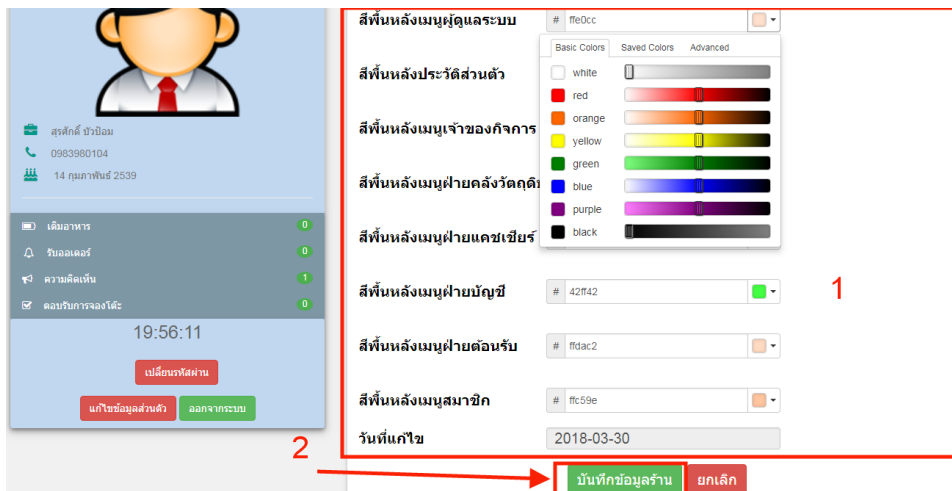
สุรศักดิ์ บัวน้อม
0983980104
14 กุมภาพันธ์ 2539

เติมอาหาร 0
รับออเดอร์ 0
ความคิดเห็น 1
ตอบรับการจองโต๊ะ 0

19:56:11

เปลี่ยนรหัสผ่าน
แก้ไขข้อมูลส่วนตัว
ออกจากระบบ

สีพื้นหลังเมนูผู้ดูแลระบบ # ffe0cc
Basic Colors Saved Colors Advanced
white
red
orange
yellow
green
blue
purple
black
สีพื้นหลังประวัติส่วนตัว
สีพื้นหลังเมนูเจ้าของกิจการ
สีพื้นหลังเมนูฝ่ายคลังวัตถุดิบ
สีพื้นหลังเมนูฝ่ายแคชเชียร์
สีพื้นหลังเมนูฝ่ายบัญชี # 42ff42
สีพื้นหลังเมนูฝ่ายต้อนรับ # ffdac2
สีพื้นหลังเมนูสมาชิก # ffc59e
วันที่แก้ไข 2018-03-30

1
2

บันทึกข้อมูลร้าน
ยกเลิก